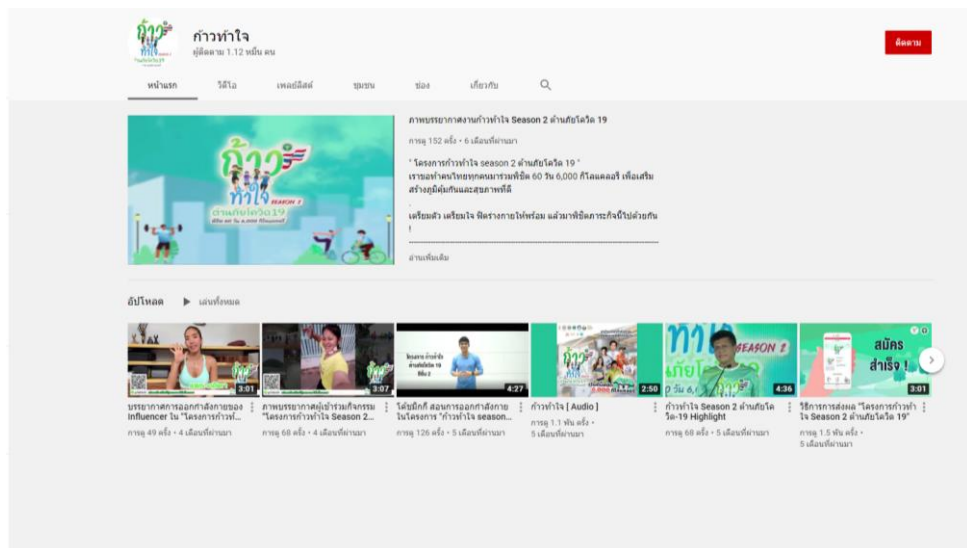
ก้าวท้าใจ
ผู้ติดตาม 1.12 หมื่น คน

ติดตาม

หน้าแรก วิดีโอ เพลย์ลิสต์ ชุมชน ช่อง เกี่ยวกับ

ภาพบรรยากาศงานก้าวท้าใจ Season 2 ต้านภัยโควิด 19
การดู 152 ครั้ง • 6 เดือนที่ผ่านมา

" โครงการก้าวท้าใจ season 2 ต้านภัยโควิด 19 "
เราขอท้าคนไทยทุกคนมาร่วมพิชิต 60 วัน 6,000 กิโลแคลอรี่ เพื่อเสริมสร้างภูมิคุ้มกันและสุขภาพที่ดี

เตรียมตัว เตรียมใจ ฟิตร่างกายให้พร้อม แล้วมาพิชิตภารกิจนี้ไปด้วยกัน !

อ่านเพิ่มเติม

ก้าว ท้าใจ SEASON 2 ต้านภัยโควิด19

อัปโหลด ▶ เล่นทั้งหมด

3:01
บรรยากาศการออกกำลังกายของ Influencer ใน "โครงการก้าวท้...
การดู 49 ครั้ง • 4 เดือนที่ผ่านมา

3:07
ภาพบรรยากาศผู้เข้าร่วมกิจกรรม "โครงการก้าวท้าใจ Season 2...
การดู 68 ครั้ง • 4 เดือนที่ผ่านมา

4:27
โครงการ ก้าวท้าใจ ต้านภัยโควิด 19 ซีซั่น 2
ไลฟ์บิกกี้ สอนการออกกำลังกาย ในโครงการ "ก้าวท้าใจ season...
การดู 126 ครั้ง • 5 เดือนที่ผ่านมา

2:50
ก้าวท้าใจ [ Audio ]
การดู 1.1 พัน ครั้ง • 5 เดือนที่ผ่านมา

4:36
ก้าวท้าใจ Season 2 ต้านภัยโควิด-19 Highlight
การดู 68 ครั้ง • 5 เดือนที่ผ่านมา

สมัครสำเร็จ !
3:01
วิธีการการส่งผล "โครงการก้าวท้าใจ Season 2 ต้านภัยโควิด 19"
การดู 1.5 พัน ครั้ง • 5 เดือนที่ผ่านมา